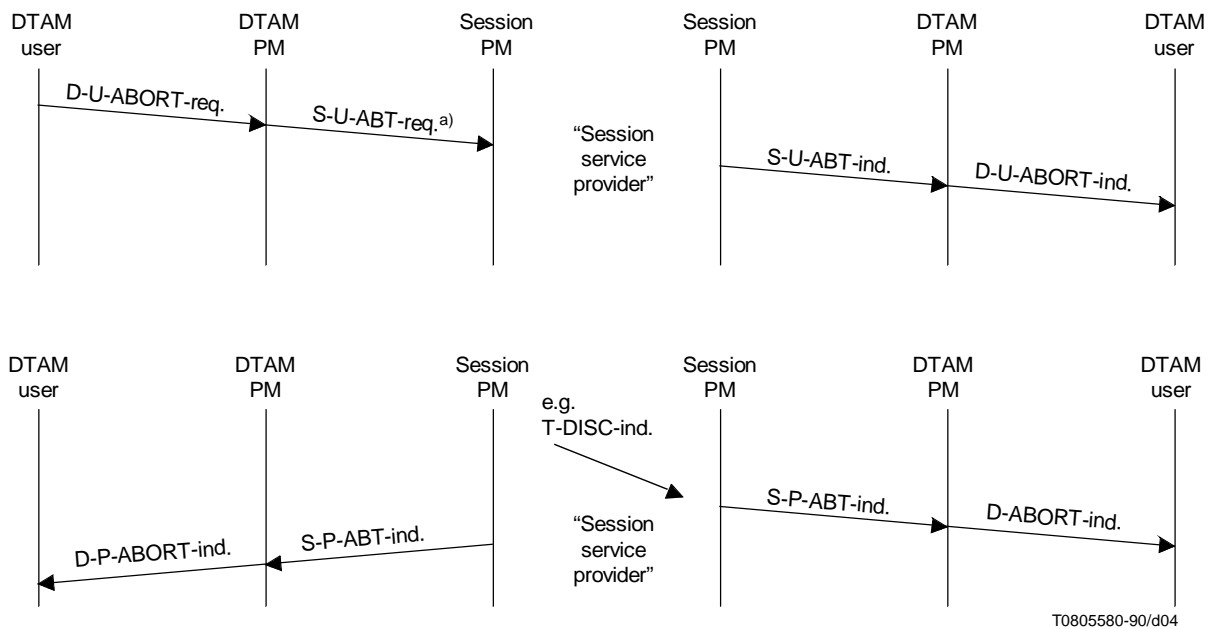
DTAM user

DTAM PM

Session PM

Session PM

DTAM PM

DTAM user

D-U-ABORT-req.

S-U-ABT-req.$^{a)}$

“Session service provider”

S-U-ABT-ind.

D-U-ABORT-ind.

DTAM user

DTAM PM

Session PM

e.g. T-DISC-ind.

Session PM

DTAM PM

DTAM user

S-P-ABT-ind.

D-ABORT-ind.

“Session service provider”

D-P-ABORT-ind.

S-P-ABT-ind.

T0805580-90/d04